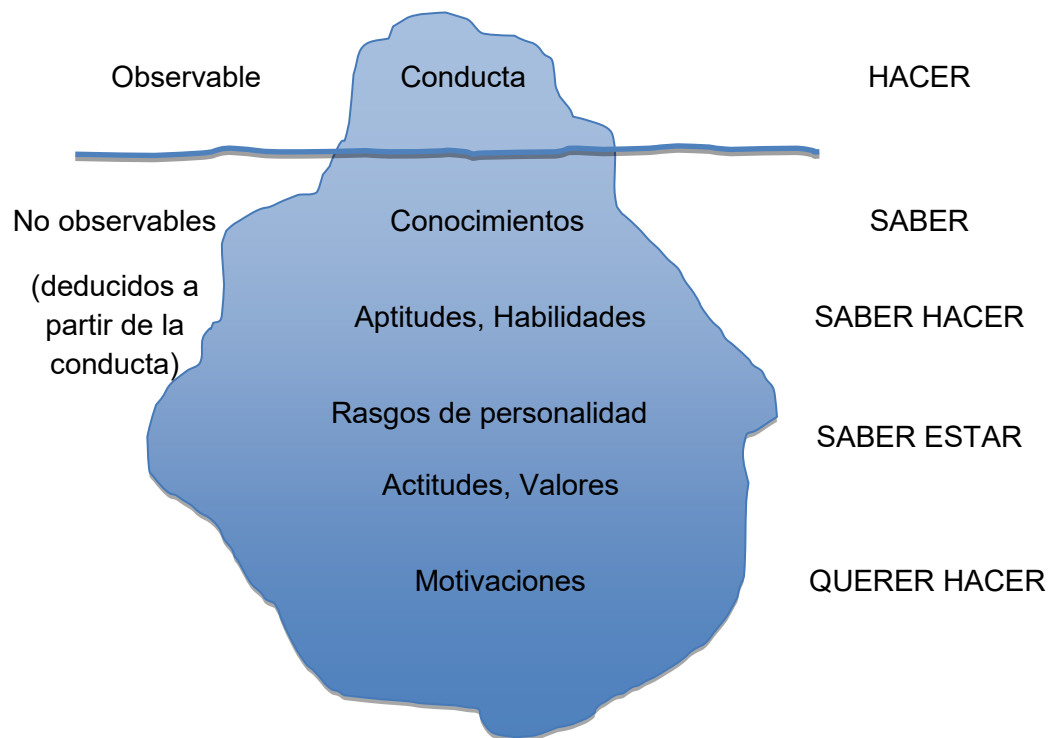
Observable

Conducta

HACER

No observables

(deducidos a partir de la conducta)

Conocimientos

SABER

Aptitudes, Habilidades

SABER HACER

Rasgos de personalidad

SABER ESTAR

Actitudes, Valores

Motivaciones

QUERER HACER